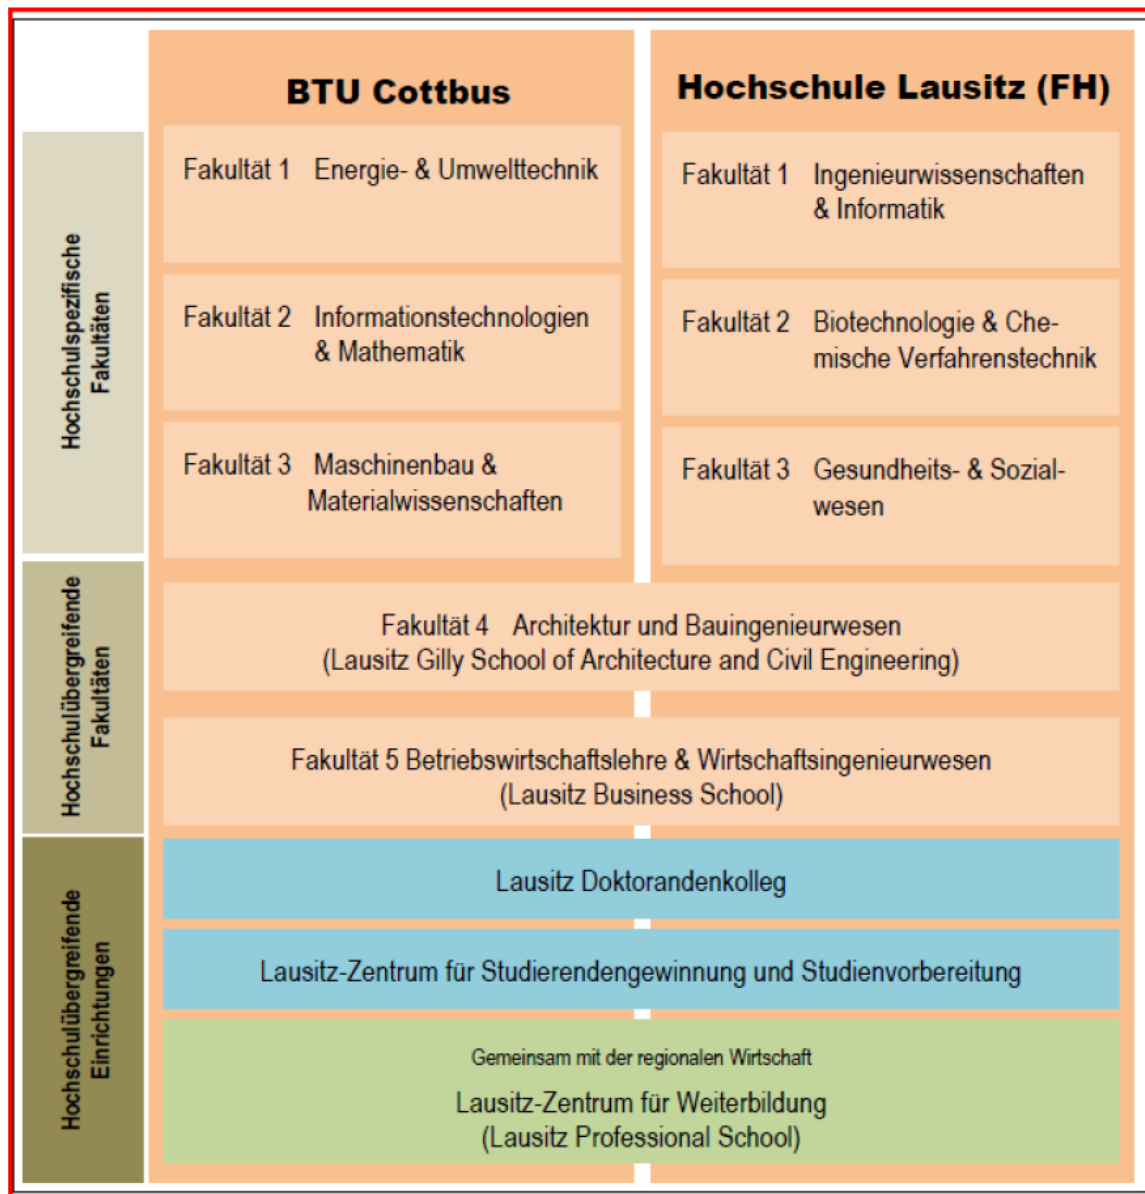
BTU Cottbus

Hochschule Lausitz (FH)

Hochschulspezifische Fakultäten

Fakultät 1 Energie- & Umwelttechnik

Fakultät 2 Informationstechnologien & Mathematik

Fakultät 3 Maschinenbau & Materialwissenschaften

Fakultät 1 Ingenieurwissenschaften & Informatik

Fakultät 2 Biotechnologie & Chemische Verfahrenstechnik

Fakultät 3 Gesundheits- & Sozialwesen

Hochschulübergreifende Fakultäten

Fakultät 4 Architektur und Bauingenieurwesen (Lausitz Gilly School of Architecture and Civil Engineering)

Fakultät 5 Betriebswirtschaftslehre & Wirtschaftsingenieurwesen (Lausitz Business School)

Hochschulübergreifende Einrichtungen

Lausitz Doktorandenkolleg

Lausitz-Zentrum für Studierendengewinnung und Studienvorbereitung

Gemeinsam mit der regionalen Wirtschaft

Lausitz-Zentrum für Weiterbildung (Lausitz Professional School)